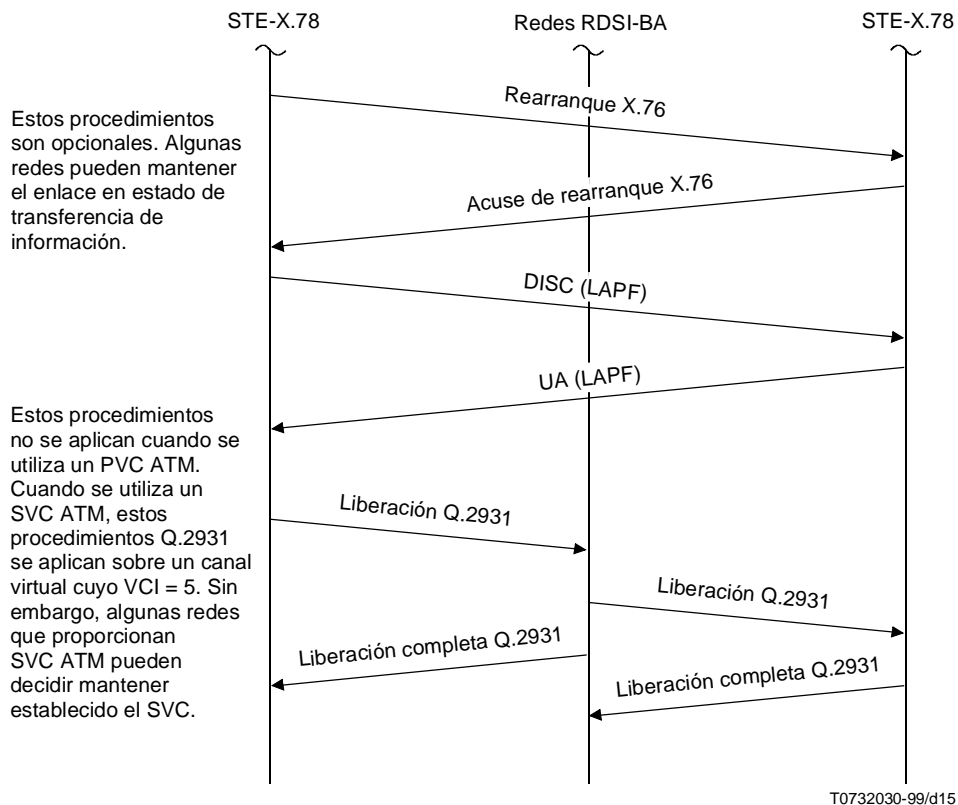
STE-X.78

Redes RDSI-BA

STE-X.78

Estos procedimientos son opcionales. Algunas redes pueden mantener el enlace en estado de transferencia de información.

Rearranque X.76

Acuse de rearranque X.76

DISC (LAPF)

UA (LAPF)

Estos procedimientos no se aplican cuando se utiliza un PVC ATM. Cuando se utiliza un SVC ATM, estos procedimientos Q.2931 se aplican sobre un canal virtual cuyo VCI = 5. Sin embargo, algunas redes que proporcionan SVC ATM pueden decidir mantener establecido el SVC.

Liberación Q.2931

Liberación Q.2931

Liberación completa Q.2931

Liberación completa Q.2931

T0732030-99/d15